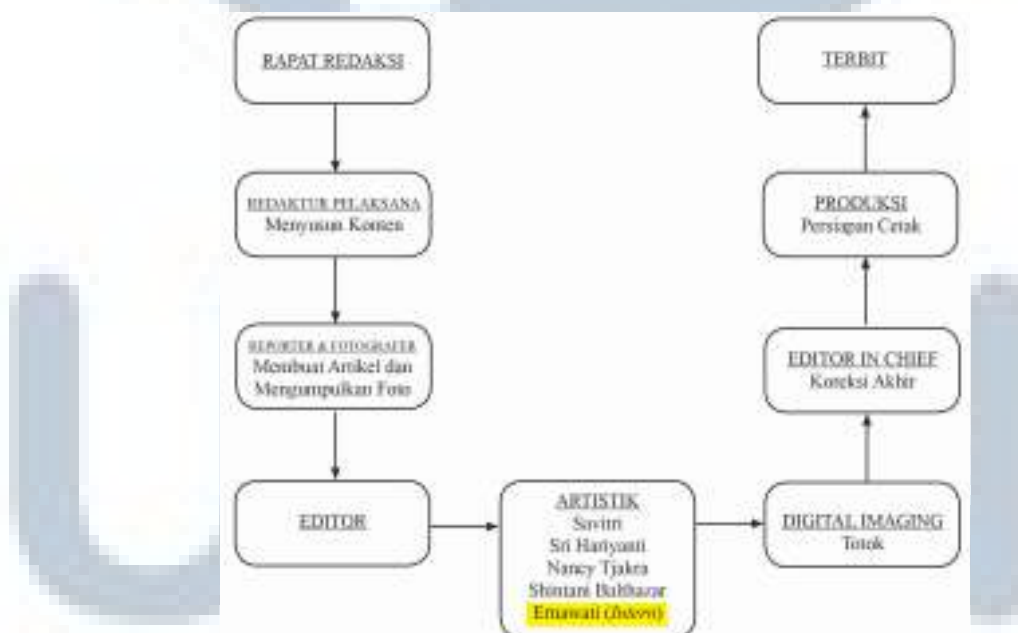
RAPAT REDAKSI

REDAKTUR PELAKSANA
Menyusun Konten

REPORTER & FOTOGRAFER
Membuat Artikel dan Mengumpulkan Foto

EDITOR

ARTISTIK
Savitri
Sri Hariyanti
Nancy Tjakra
Shintani Balthazar
Ernawati (Intern)

DIGITAL IMAGING
Totok

EDITOR IN CHIEF
Koreksi Akhir

PRODUKSI
Persiapan Cetak

TERBIT